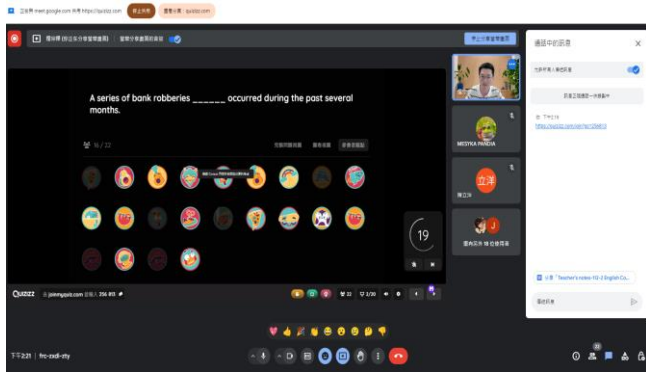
正在與 meet.google.com 共享 https://quizizz.com 停止共享 隱藏分頁 quizizz.com

簡如萍 (你正在分享螢幕畫面) 螢幕分享畫面的音訊

停止分享畫面

A series of bank robberies ______ occurred during the past several months.

16 / 22

19

MEGHNA PANDIA

立洋

陳立洋

J

還有其他 18 位使用者

通話中的訊息

允許參與者傳送訊息

訊息只有通話中的使用者看得見

下午2:21

https://quizizz.com/join?gc=256813

Teacher's notes-1G-2 English Co...

傳送訊息

Quizizz 在 joinmyquiz.com 輸入 256 813

2/30

下午2:21 | fnc-zxdi-zty

22